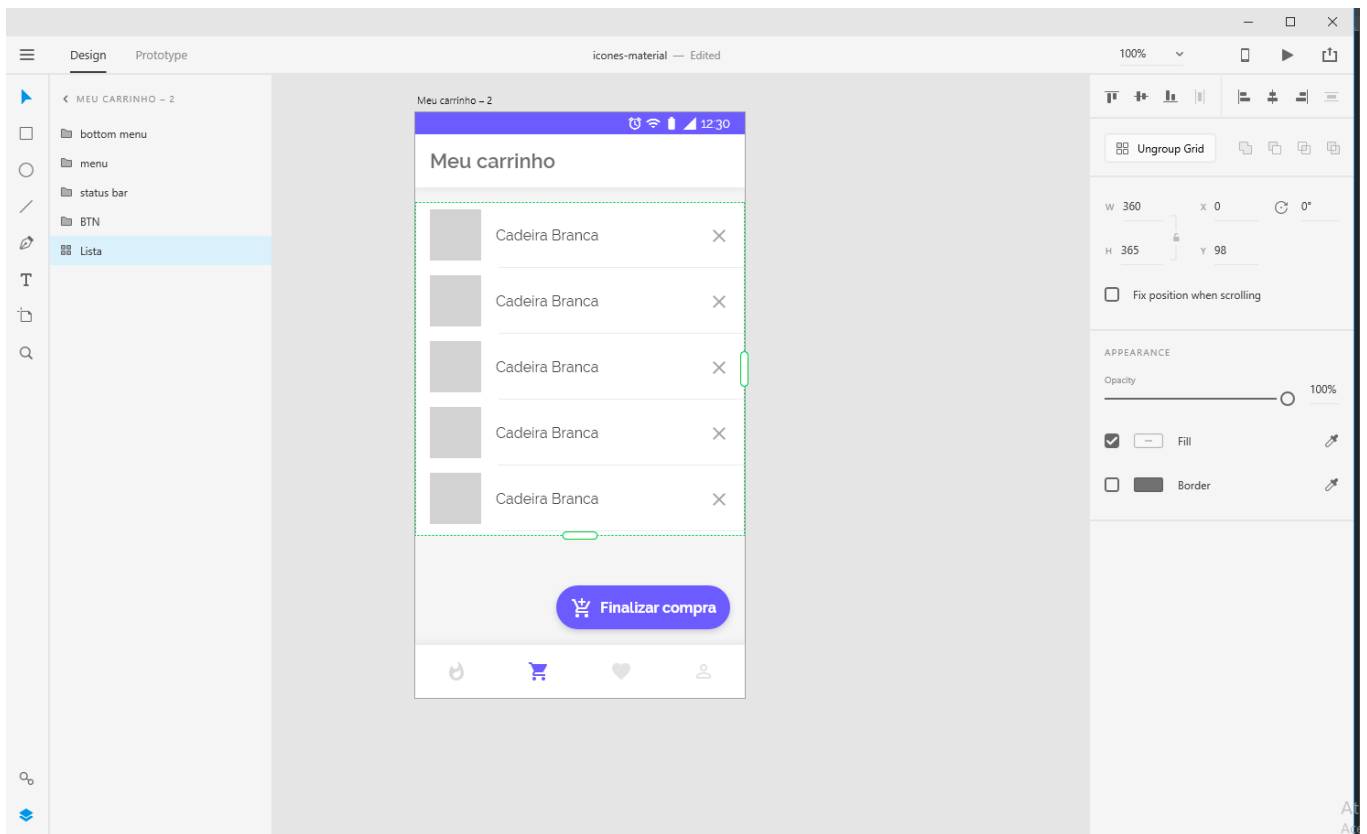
Design Prototype

icones-material — Edited

100%

MEU CARRINHO – 2

bottom menu
menu
status bar
BTN
Lista

Meu carrinho – 2

12:30

Meu carrinho

Cadeira Branca
Cadeira Branca
Cadeira Branca
Cadeira Branca
Cadeira Branca

Finalizar compra

Ungroup Grid

W 360
X 0
0°
H 365
Y 98

Fix position when scrolling

APPEARANCE

Opacity
100%

Fill

Border